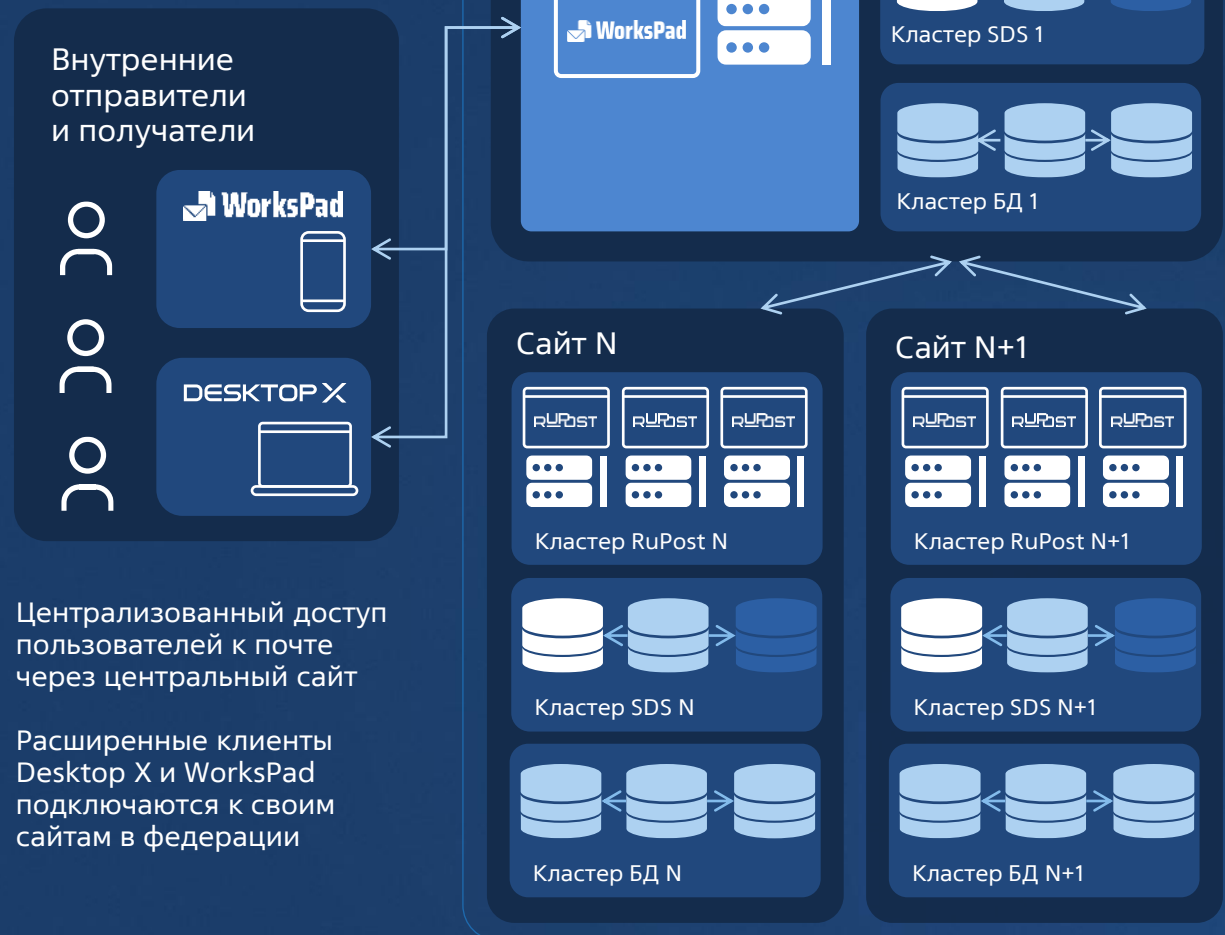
Внутренние отправители и получатели

WorksPad

DESKTOP X

WorksPad

Кластер SDS 1

Кластер БД 1

Сайт N

RUPOST RUPOST RUPOST

Кластер RuPost N

Кластер SDS N

Кластер БД N

Сайт N+1

RUPOST RUPOST RUPOST

Кластер RuPost N+1

Кластер SDS N+1

Кластер БД N+1

Централизованный доступ пользователей к почте через центральный сайт

Расширенные клиенты Desktop X и WorksPad подключаются к своим сайтам в федерации